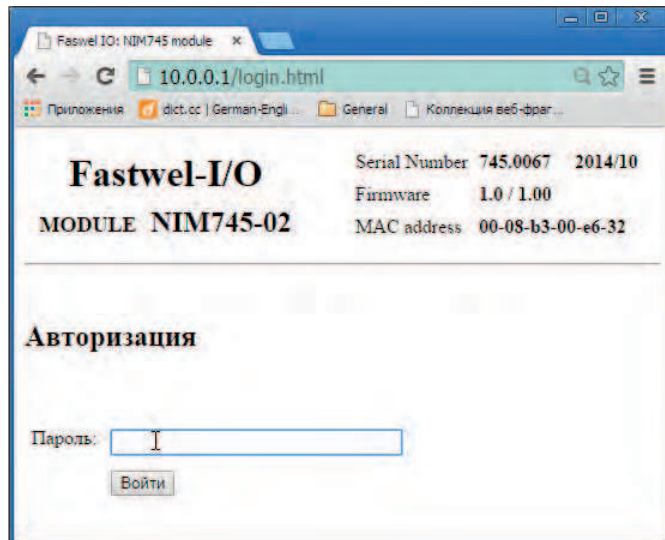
Faswel IO: NIM745 module ×

10.0.0.1/login.html

Приложения dict.cc | German-Engli... General Коллекция веб-фраг...

Fastwel-I/O

MODULE NIM745-02

| Serial Number | 745.0067 | 2014/10 |
|---|---|---|
| Firmware | 1.0 / 1.00 | |
| MAC address | 00-08-b3-00-e6-32 | |

Авторизация

Пароль:

Войти